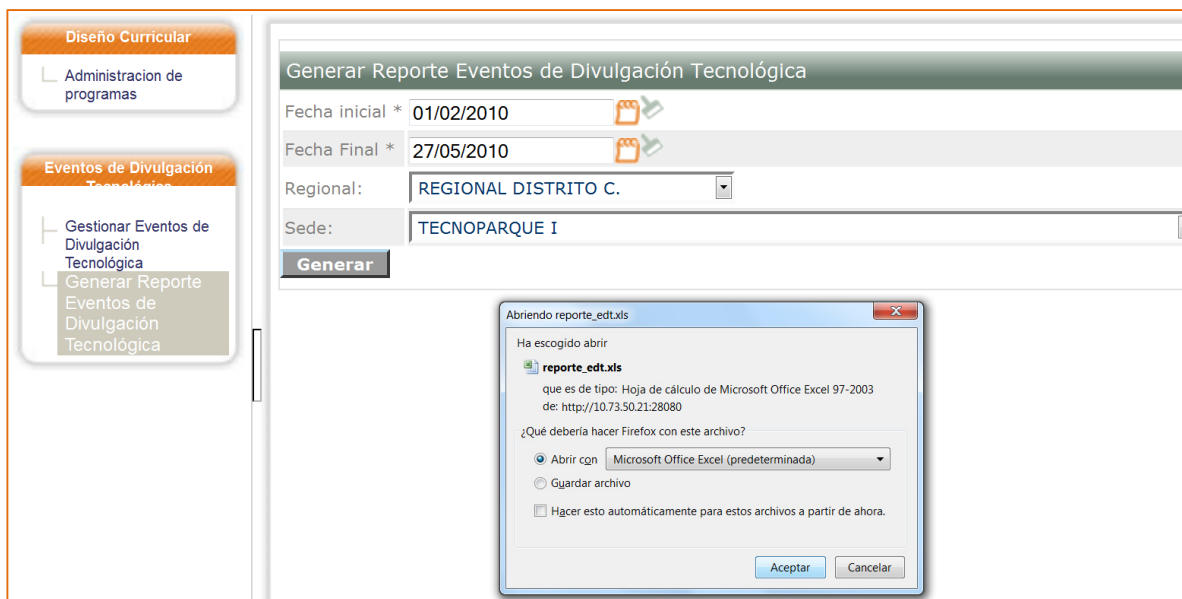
Diseño Curricular

Administracion de programas

Eventos de Divulgación Tecnológica

Gestionar Eventos de Divulgación Tecnológica

Generar Reporte Eventos de Divulgación Tecnológica

Generar Reporte Eventos de Divulgación Tecnológica

Fecha inicial * 01/02/2010

Fecha Final * 27/05/2010

Regional: REGIONAL DISTRITO C.

Sede: TECNOPARQUE I

Generar

Abriendo reporte_edt.xls

Ha escogido abrir

reporte_edt.xls

que es de tipo: Hoja de cálculo de Microsoft Office Excel 97-2003

de: http://10.73.50.21:28080

¿Qué debería hacer Firefox con este archivo?

Abrir con Microsoft Office Excel (predeterminada)

Guardar archivo

Hacer esto automáticamente para estos archivos a partir de ahora.

Aceptar Cancelar